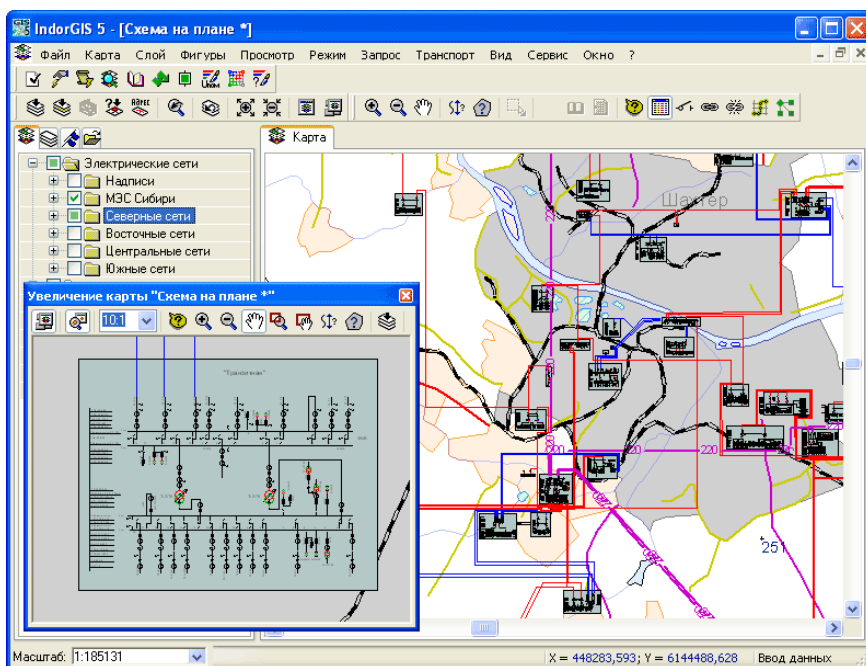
IndorGIS 5 - [Схема на плане *]

Файл Карта Слой Фигуры Просмотр Режим Запрос Транспорт Вид Сервис Окно ?

Карта

Электрические сети
Надписи
МЭС Сибири
Северные сети
Восточные сети
Центральные сети
Южные сети

Увеличение карты "Схема на плане *"

10:1

"Трансаграм"

Шахтер

220

220

220

251

Масштаб: 1:185131

X = 448283,593; Y = 6144488,628

Ввод данных